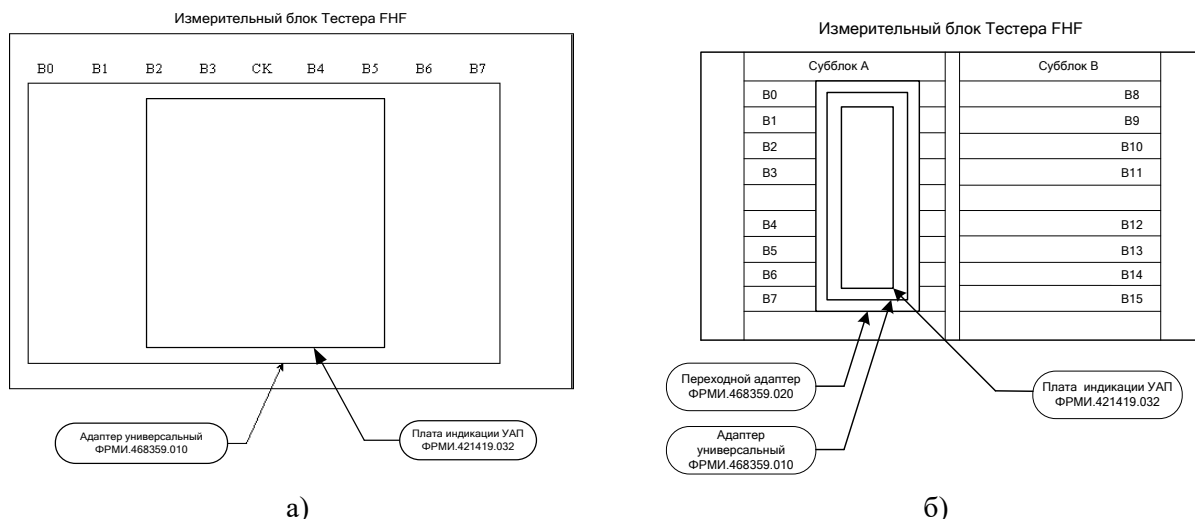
Измерительный блок Тестера FHF

B0 B1 B2 B3 CK B4 B5 B6 B7

Адаптер универсальный ФРМИ.468359.010

Плата индикации УАП ФРМИ.421419.032

а)

Измерительный блок Тестера FHF

Субблок А

B0
B1
B2
B3
B4
B5
B6
B7

Субблок В

B8
B9
B10
B11
B12
B13
B14
B15

Переходной адаптер ФРМИ.468359.020

Адаптер универсальный ФРМИ.468359.010

Плата индикации УАП ФРМИ.421419.032

б)